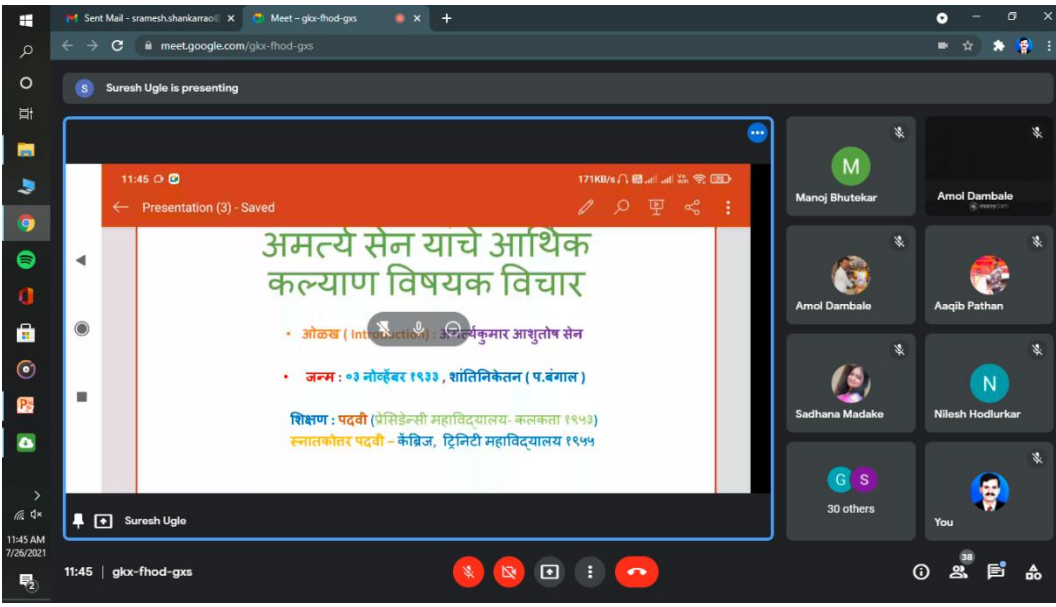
Sent Mail - sramesh.shankarrao@ ×
Meet – gkx-fhod-gxs ×
meet.google.com/gkx-fhod-gxs

S Suresh Ugle is presenting

11:45
171KB/s
Presentation (3) - Saved

अमर्त्य सेन याचे आर्थिक कल्याण विषयक विचार

• ओळख ( Introduction) : अ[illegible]र्त्यकुमार आशुतोष सेन

• जन्म : ०३ नोव्हेंबर १९३३ , शांतिनिकेतन ( प.बंगाल )

शिक्षण : पदवी (प्रेसिडेन्सी महाविद्यालय- कलकत्ता १९५३)
स्नातकोत्तर पदवी – केंब्रिज, ट्रिनिटी महाविद्यालय १९५५

Suresh Ugle

M
Manoj Bhutekar
Amol Dambale
Amol Dambale
Aaqib Pathan
Sadhana Madake
N
Nilesh Hodlurkar
G S
30 others
You

11:45 AM
7/26/2021

11:45 | gkx-fhod-gxs
38